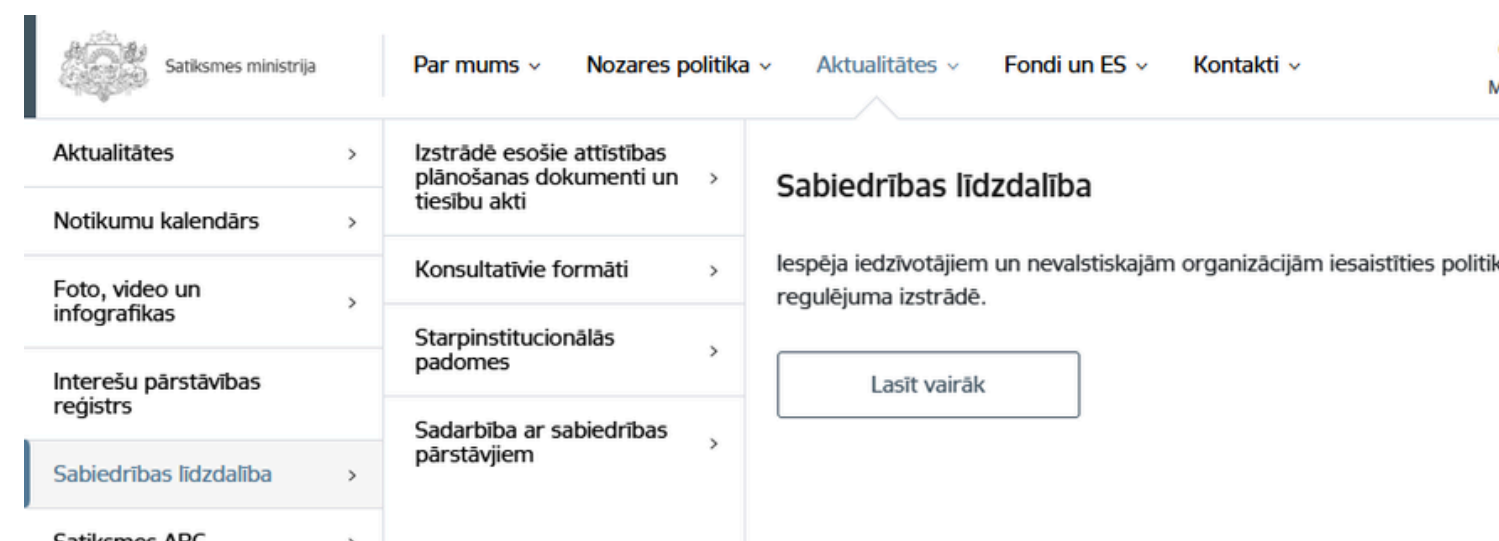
Satiksmes ministrija

Par mums ⌄ Nozares politika ⌄ Aktualitātes ⌄ Fondi un ES ⌄ Kontakti ⌄

M

Aktualitātes >

Notikumu kalendārs >

Foto, video un infografikas >

Interešu pārstāvības reģistrs

Sabiedrības līdzdalība >

Satiksmes ABC >

Izstrādē esošie attīstības plānošanas dokumenti un tiesību akti >

Konsultatīvie formāti >

Starpinstitucionālās padomes >

Sadarbība ar sabiedrības pārstāvjiem >

Sabiedrības līdzdalība

Iespēja iedzīvotājiem un nevalstiskajām organizācijām iesaistīties politik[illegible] regulējuma izstrādē.

Lasīt vairāk